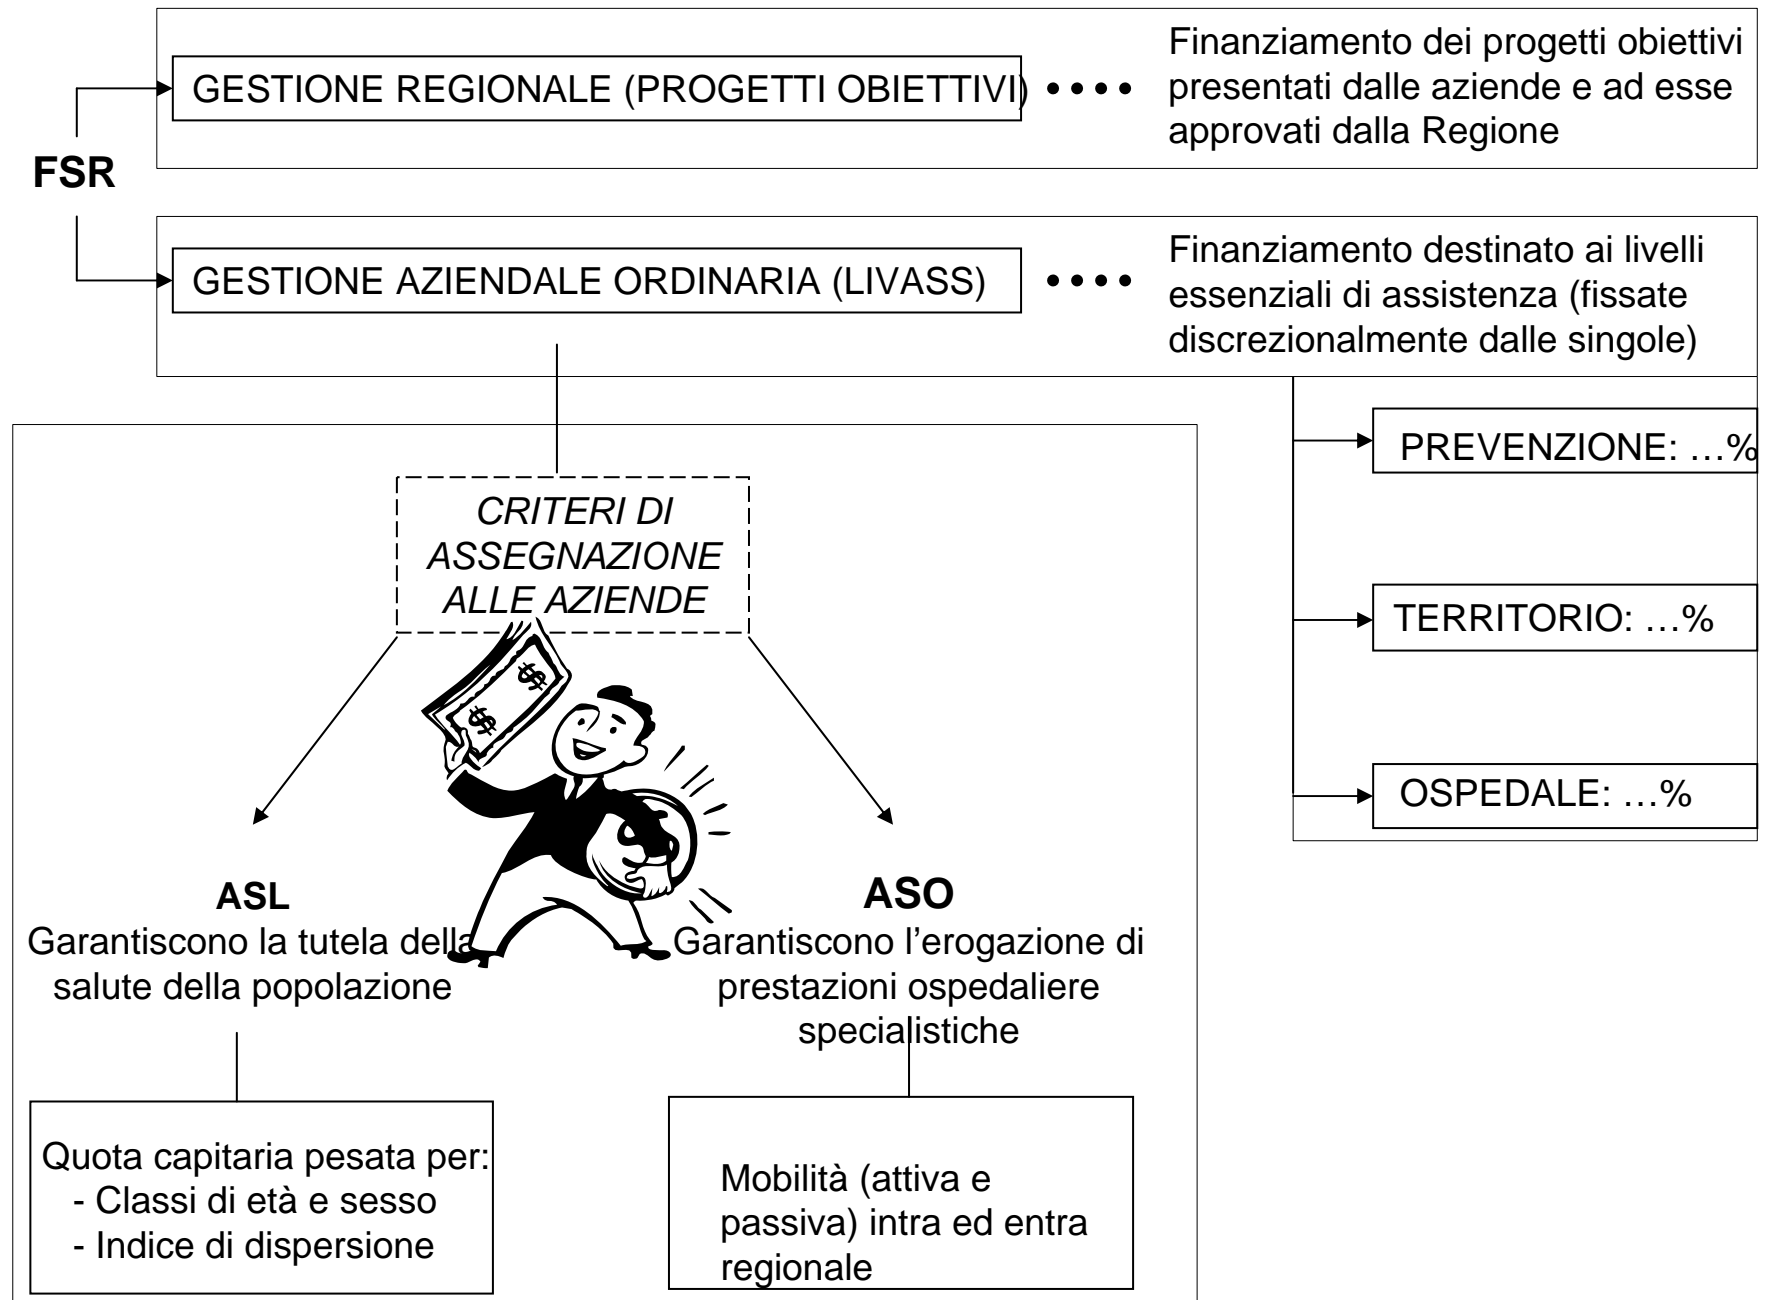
FSR

GESTIONE REGIONALE (PROGETTI OBIETTIVI)

Finanziamento dei progetti obiettivi presentati dalle aziende e ad esse approvati dalla Regione

GESTIONE AZIENDALE ORDINARIA (LIVASS)

Finanziamento destinato ai livelli essenziali di assistenza (fissate discrezionalmente dalle singole)

PREVENZIONE: …%

TERRITORIO: …%

OSPEDALE: …%

CRITERI DI ASSEGNAZIONE ALLE AZIENDE

$ $

ASL
Garantiscono la tutela della salute della popolazione

ASO
Garantiscono l'erogazione di prestazioni ospedaliere specialistiche

Quota capitaria pesata per:
- Classi di età e sesso
- Indice di dispersione

Mobilità (attiva e passiva) intra ed entra regionale